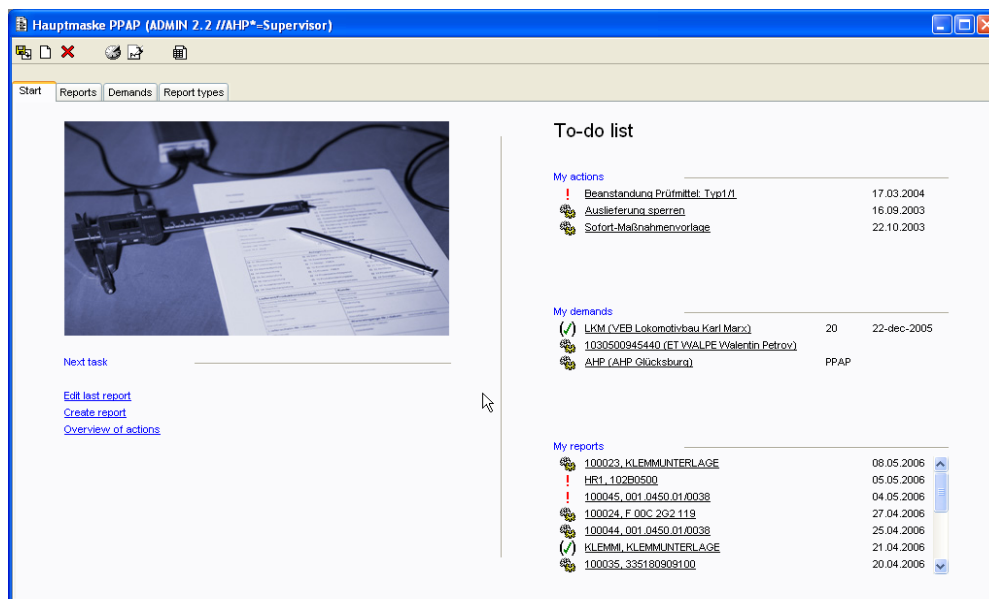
Hauptmaske PPAP (ADMIN 2.2 //AHP*=Supervisor)

Start | Reports | Demands | Report types

Next task

Edit last report
Create report
Overview of actions

To-do list

My actions

| | | |
|---|---|---|
| ! | Beanstandung Prüfmittel: Typ1/1 | 17.03.2004 |
| | Auslieferung sperren | 16.09.2003 |
| | Sofort-Maßnahmenvorlage | 22.10.2003 |

My demands

| | | | |
|---|---|---|---|
| ✓ | LKM (VEB Lokomotivbau Karl Marx) | 20 | 22-dec-2005 |
| | 1030500945440 (ET WALPE Walentin Petrov) | | |
| | AHP (AHP Glücksburg) | PPAP | |

My reports

| | | |
|---|---|---|
| | 100023, KLEMMUNTERLAGE | 08.05.2006 |
| ! | HR1, 102B0500 | 05.05.2006 |
| ! | 100045, 001.0450.01/0038 | 04.05.2006 |
| | 100024, F 00C 2G2 119 | 27.04.2006 |
| | 100044, 001.0450.01/0038 | 25.04.2006 |
| ✓ | KLEMMI, KLEMMUNTERLAGE | 21.04.2006 |
| | 100035, 335180909100 | 20.04.2006 |